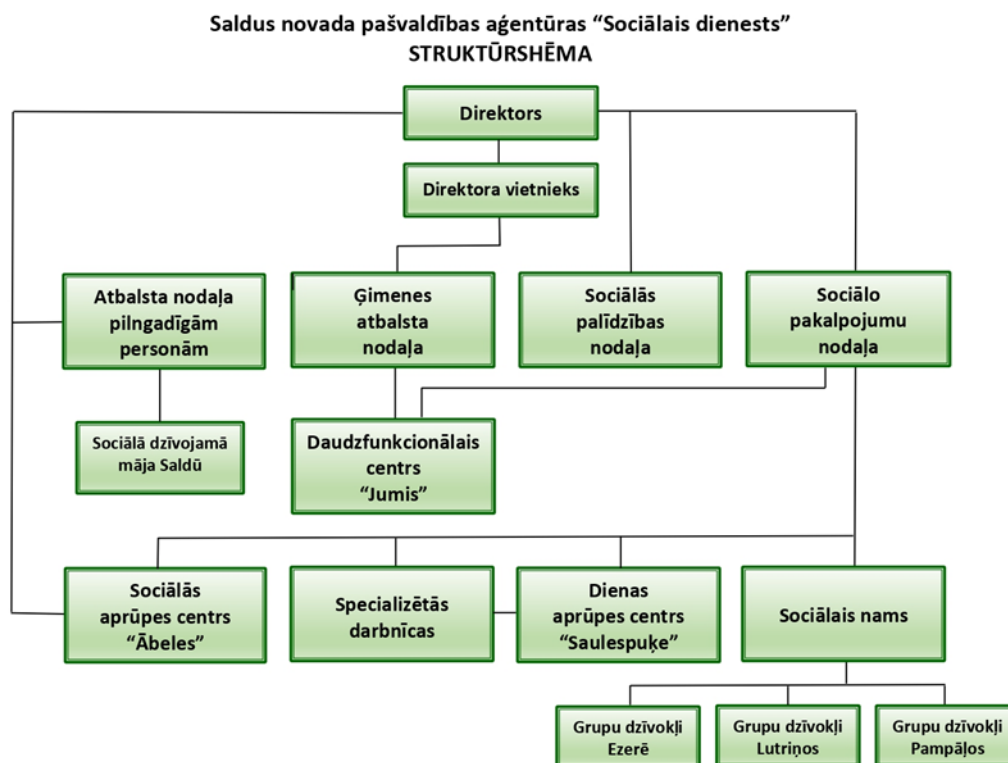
Saldus novada pašvaldības aģentūras “Sociālais dienests”
STRUKTŪRSHĒMA

Direktors

Direktora vietnieks

Atbalsta nodaļa pilngadīgām personām

Ģimenes atbalsta nodaļa

Sociālās palīdzības nodaļa

Sociālo pakalpojumu nodaļa

Sociālā dzīvojamā māja Saldū

Daudzfunkcionālais centrs “Jumis”

Sociālās aprūpes centrs “Ābeles”

Specializētās darbnīcas

Dienas aprūpes centrs “Saulespuķe”

Sociālais nams

Grupu dzīvokļi Ezerē

Grupu dzīvokļi Lutriņos

Grupu dzīvokļi Pampāļos